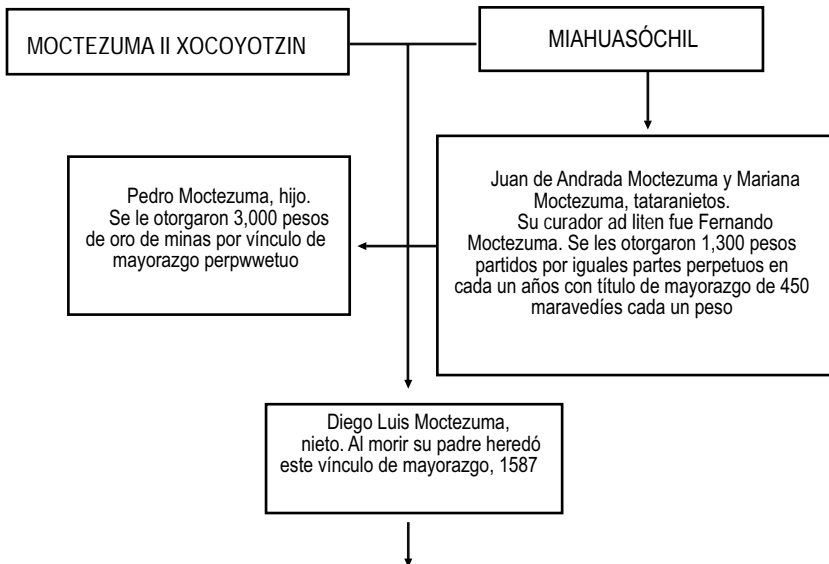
MOCTEZUMA II XOCOYOTZIN

MIAHUASÓCHIL

Pedro Moctezuma, hijo. Se le otorgaron 3,000 pesos de oro de minas por vínculo de mayorazgo perpwwetuo

Juan de Andrada Moctezuma y Mariana Moctezuma, tataranietos. Su curador ad liten fue Fernando Moctezuma. Se les otorgaron 1,300 pesos partidos por iguales partes perpetuos en cada un años con título de mayorazgo de 450 maravedíes cada un peso

Diego Luis Moctezuma, nieto. Al morir su padre heredó este vínculo de mayorazgo, 1587